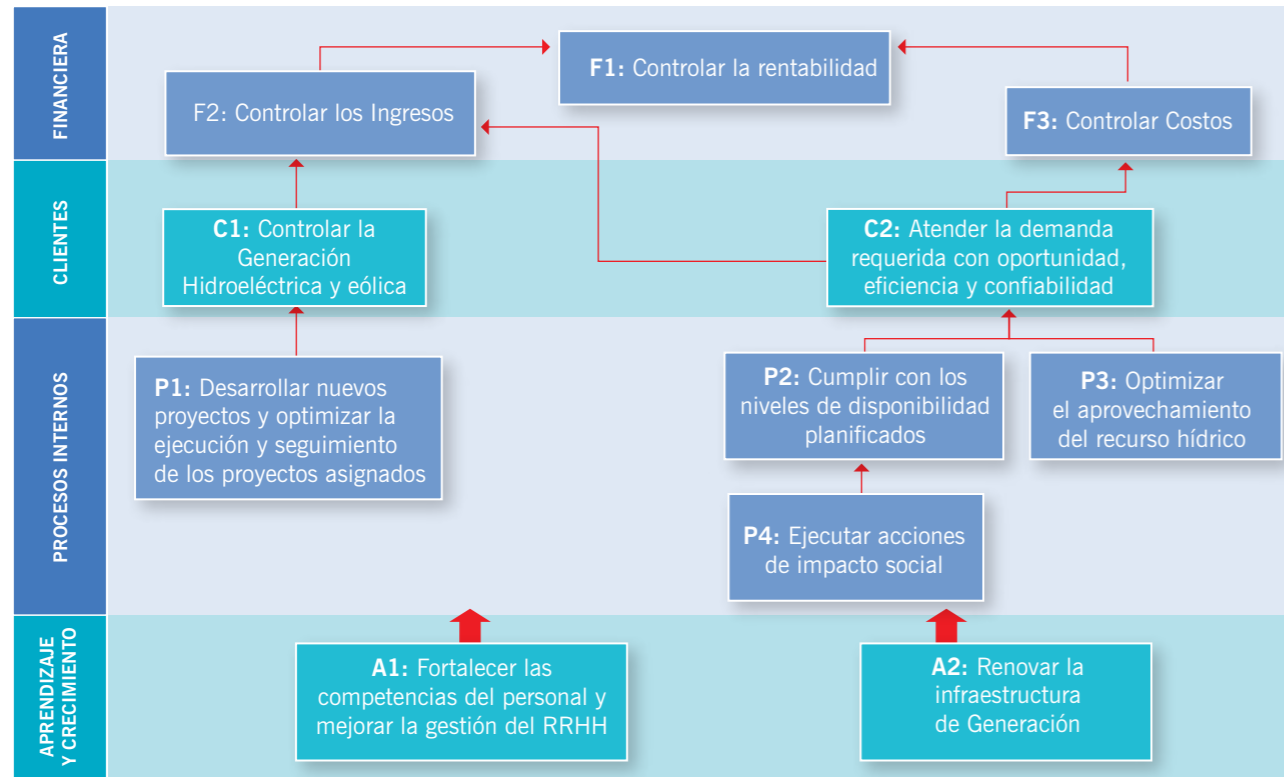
FINANCIERA

F1: Controlar la rentabilidad

F2: Controlar los Ingresos

F3: Controlar Costos

CLIENTES

C1: Controlar la Generación Hidroeléctrica y eólica

C2: Atender la demanda requerida con oportunidad, eficiencia y confiabilidad

PROCESOS INTERNOS

P1: Desarrollar nuevos proyectos y optimizar la ejecución y seguimiento de los proyectos asignados

P2: Cumplir con los niveles de disponibilidad planificados

P3: Optimizar el aprovechamiento del recurso hídrico

P4: Ejecutar acciones de impacto social

APRENDIZAJE Y CRECIMIENTO

A1: Fortalecer las competencias del personal y mejorar la gestión del RRHH

A2: Renovar la infraestructura de Generación